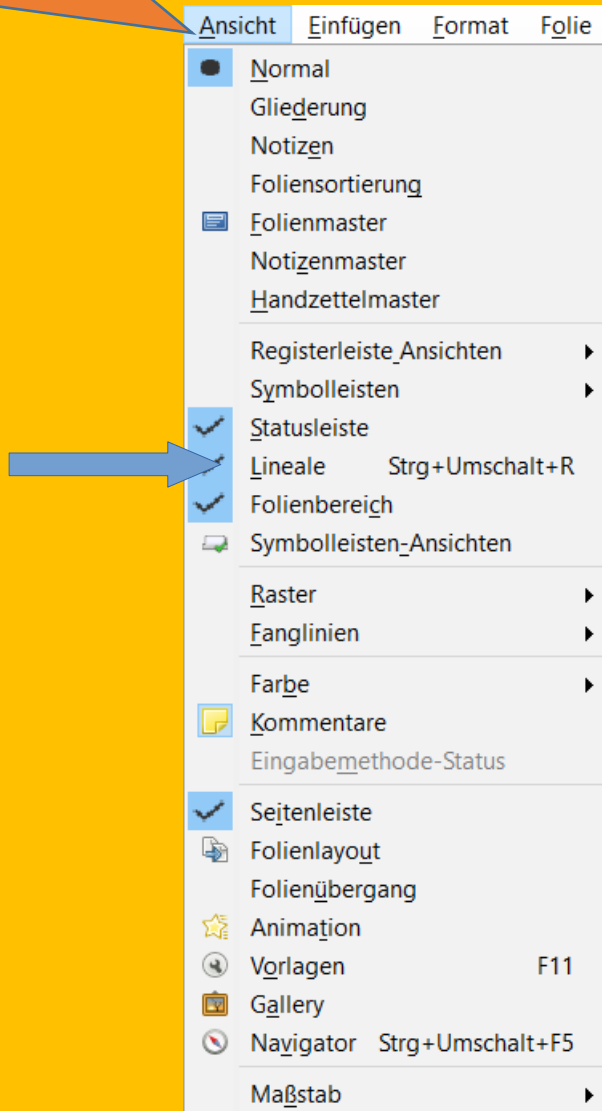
Ansicht Einfügen Format Folie

Normal
Gliederung
Notizen
Foliensortierung
Folienmaster
Notizenmaster
Handzettelmaster

Registerleiste Ansichten
Symbolleisten
Statusleiste
Lineale Strg+Umschalt+R
Folienbereich
Symbolleisten-Ansichten

Raster
Fanglinien

Farbe
Kommentare
Eingabemethode-Status

Seitenleiste
Folienlayout
Folienübergang
Animation
Vorlagen F11
Gallery
Navigator Strg+Umschalt+F5

Maßstab